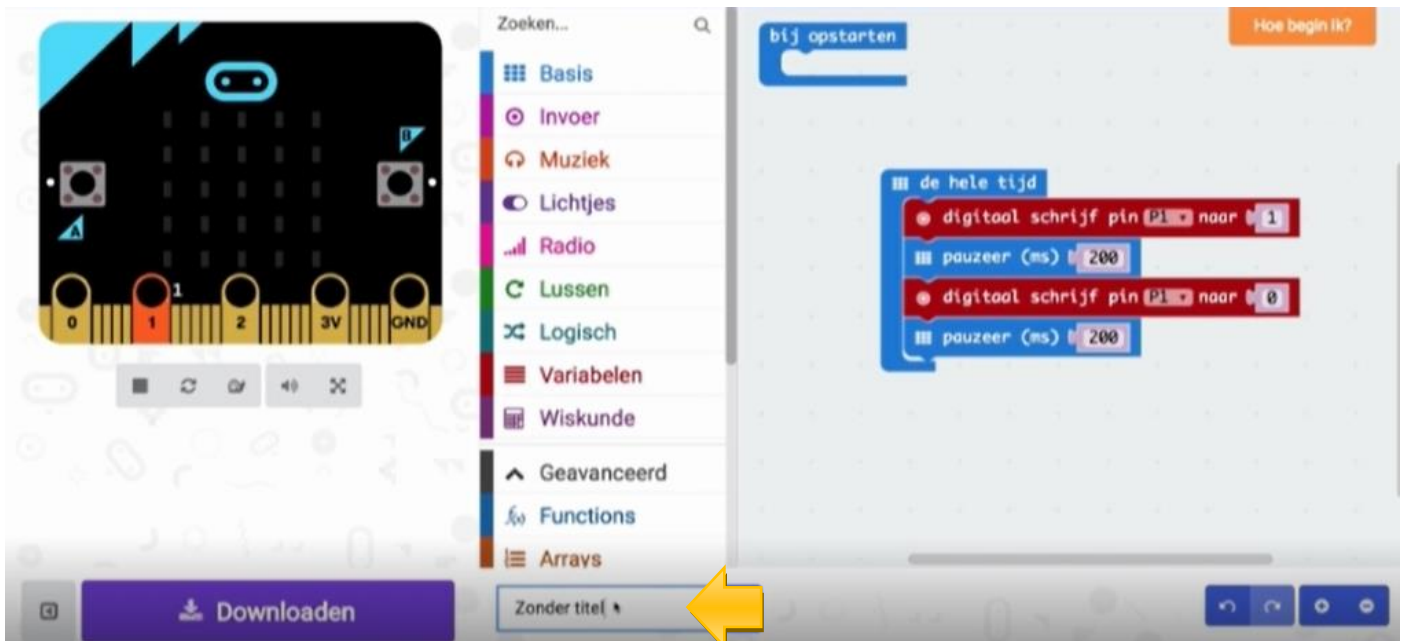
B
A
1
0
1
2
3V
GND

Zoeken...
Basis
Invoer
Muziek
Lichtjes
Radio
Lussen
Logisch
Variabelen
Wiskunde
Geavanceerd
Functions
Arrays

bij opstarten

Hoe begin ik?

de hele tijd
digitaal schrijf pin P1 naar 1
pauzeer (ms) 200
digitaal schrijf pin P1 naar 0
pauzeer (ms) 200

Downloaden
Zonder titel